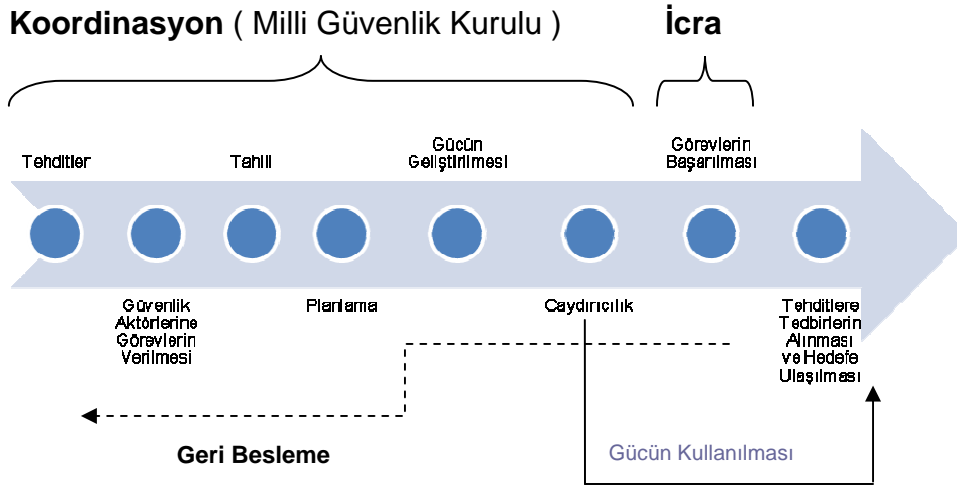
**Koordinasyon** ( Milli Güvenlik Kurulu ) **İcra**

Tehditler

Tahlil

Gücün Geliştirilmesi

Görevlerin Başarılması

Güvenlik Aktörlerine Görevlerin Verilmesi

Planlama

Caydırıcılık

Tehditlere Tedbirlerin Alınması ve Hedefe Ulaşılması

**Geri Besleme**

Gücün Kullanılması